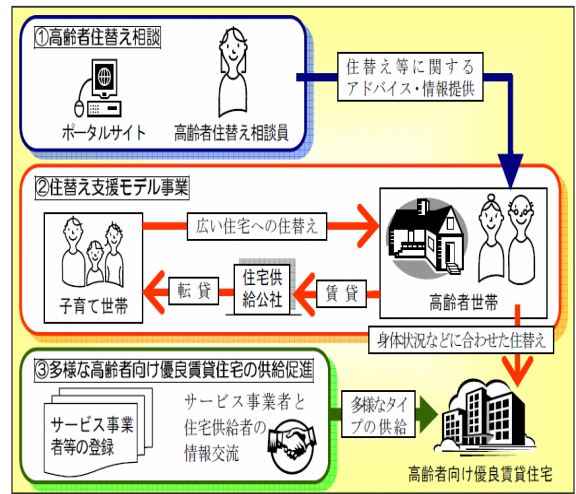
①高齢者住替え相談

ポータルサイト

高齢者住替え相談員

住替え等に関するアドバイス・情報提供

②住替え支援モデル事業

広い住宅への住替え

子育て世帯

転貸

住宅供給公社

賃貸

高齢者世帯

身体状況などに合わせた住替え

③多様な高齢者向け優良賃貸住宅の供給促進

サービス事業者等の登録

サービス事業者と住宅供給者の情報交流

多様なタイプの供給

高齢者向け優良賃貸住宅